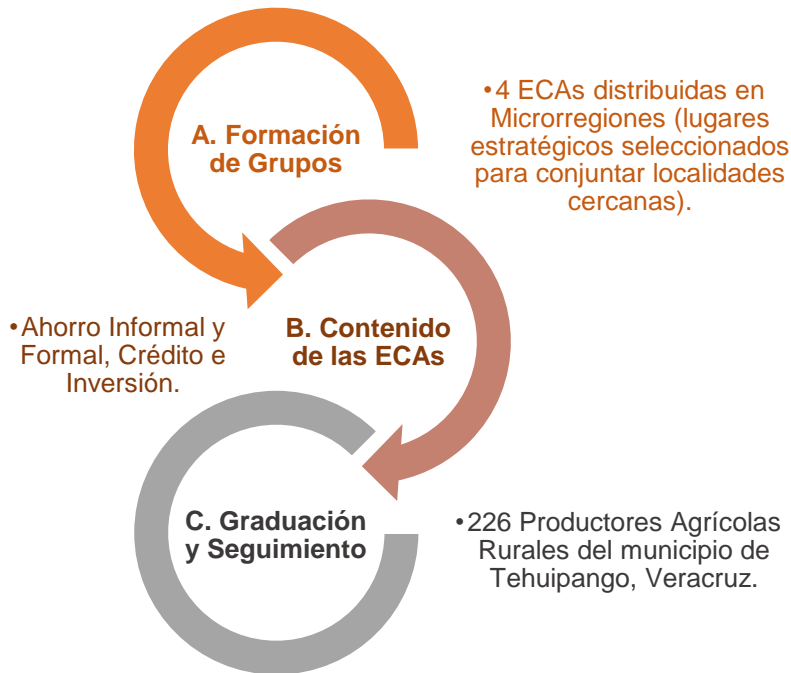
A. Formación de Grupos

•4 ECAs distribuidas en Microrregiones (lugares estratégicos seleccionados para conjuntar localidades cercanas).

B. Contenido de las ECAs

•Ahorro Informal y Formal, Crédito e Inversión.

C. Graduación y Seguimiento

•226 Productores Agrícolas Rurales del municipio de Tehuipango, Veracruz.